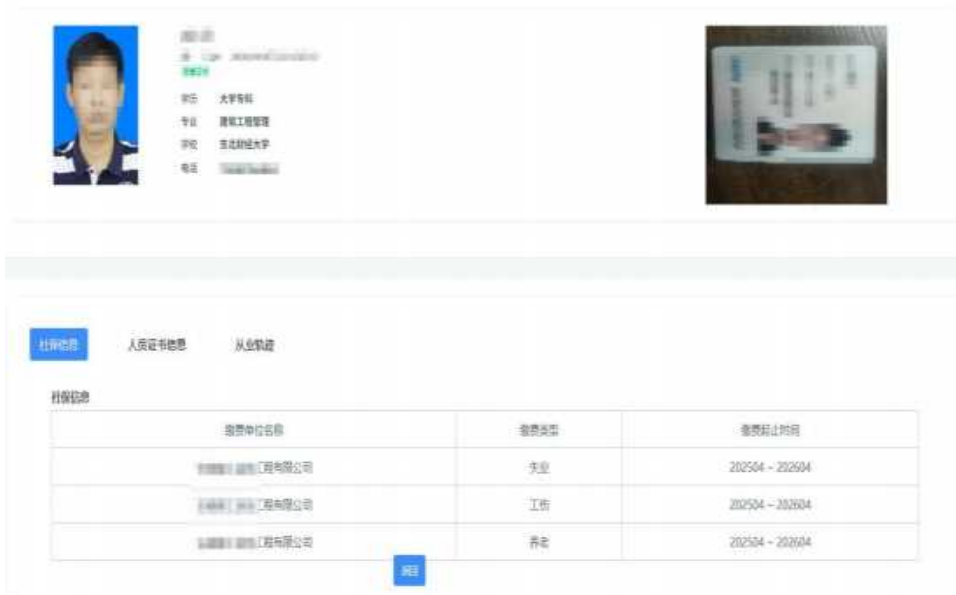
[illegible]
男 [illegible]
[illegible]

学历 大学专科
专业 建筑工程管理
学校 东北财经大学
电话 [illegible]

社保信息 人员证书信息 从业轨迹

社保信息

| 缴费单位名称 | 缴费类型 | 缴费起止时间 |
|---|---|---|
| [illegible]工程有限公司 | 失业 | 202504 ~ 202604 |
| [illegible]工程有限公司 | 工伤 | 202504 ~ 202604 |
| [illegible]工程有限公司 | 养老 | 202504 ~ 202604 |

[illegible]